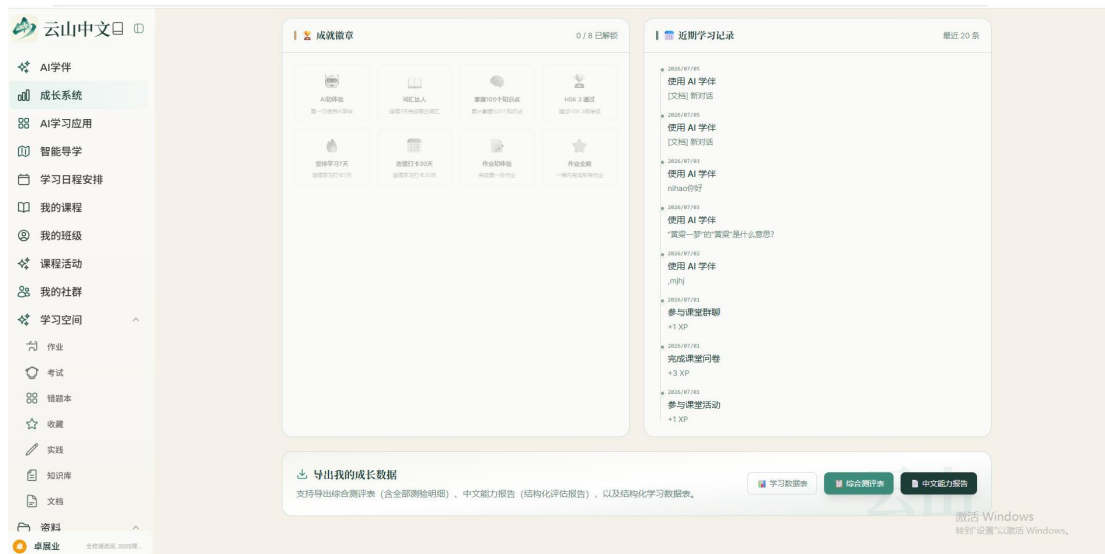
云山中文

AI学伴
成长系统
AI学习应用
智能导学
学习日程安排
我的课程
我的班级
课程活动
我的社群
学习空间
作业
考试
错题本
收藏
实践
知识库
文档
资料
卓晨业

成就徽章
0 / 8 已解锁

AI初体验
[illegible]

词汇达人
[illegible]

掌握100个知识点
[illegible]

HSK 3 通过
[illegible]

坚持学习7天
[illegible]

连续打卡30天
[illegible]

作业积极者
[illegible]

作业全能
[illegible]

近期学习记录
最近 20 条

2026/07/05
使用 AI 学伴
[文档] 新对话

2026/07/05
使用 AI 学伴
[文档] 新对话

2026/07/03
使用 AI 学伴
nihao你好

2026/07/03
使用 AI 学伴
"黄粱一梦"的"黄粱"是什么意思?

2026/07/02
使用 AI 学伴
,mjhj

2026/07/01
参与课堂群聊
+1 XP

2026/07/01
完成课堂问卷
+3 XP

2026/07/01
参与课堂活动
+1 XP

导出我的成长数据
支持导出综合测评表（含全部测验明细）、中文能力报告（结构化评估报告），以及结构化学习数据表。

学习数据表
综合测评表
中文能力报告

激活 Windows
转到"设置"以激活 Windows。